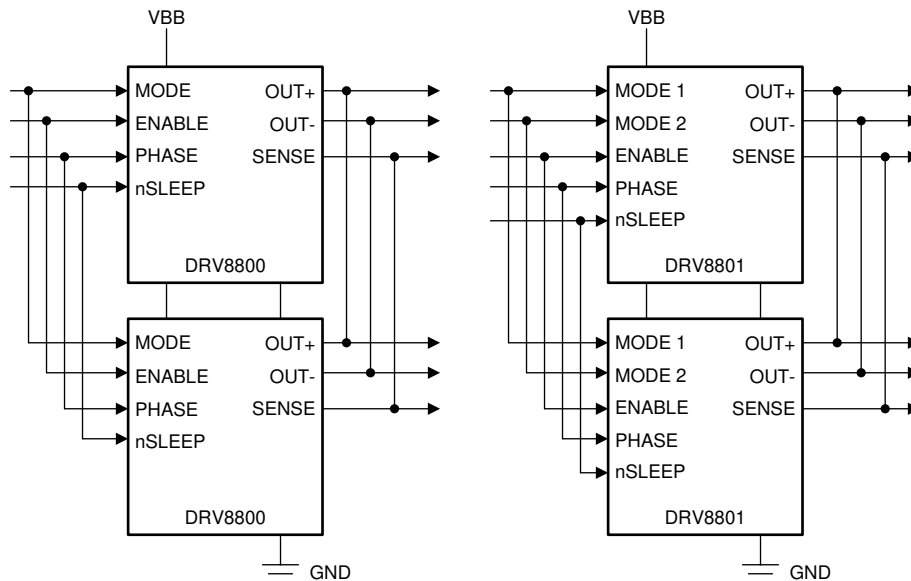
VBB

MODE
ENABLE
PHASE
nSLEEP

OUT+
OUT-
SENSE

DRV8800

MODE
ENABLE
PHASE
nSLEEP

OUT+
OUT-
SENSE

DRV8800

GND

VBB

MODE 1
MODE 2
ENABLE
PHASE
nSLEEP

OUT+
OUT-
SENSE

DRV8801

MODE 1
MODE 2
ENABLE
PHASE
nSLEEP

OUT+
OUT-
SENSE

DRV8801

GND